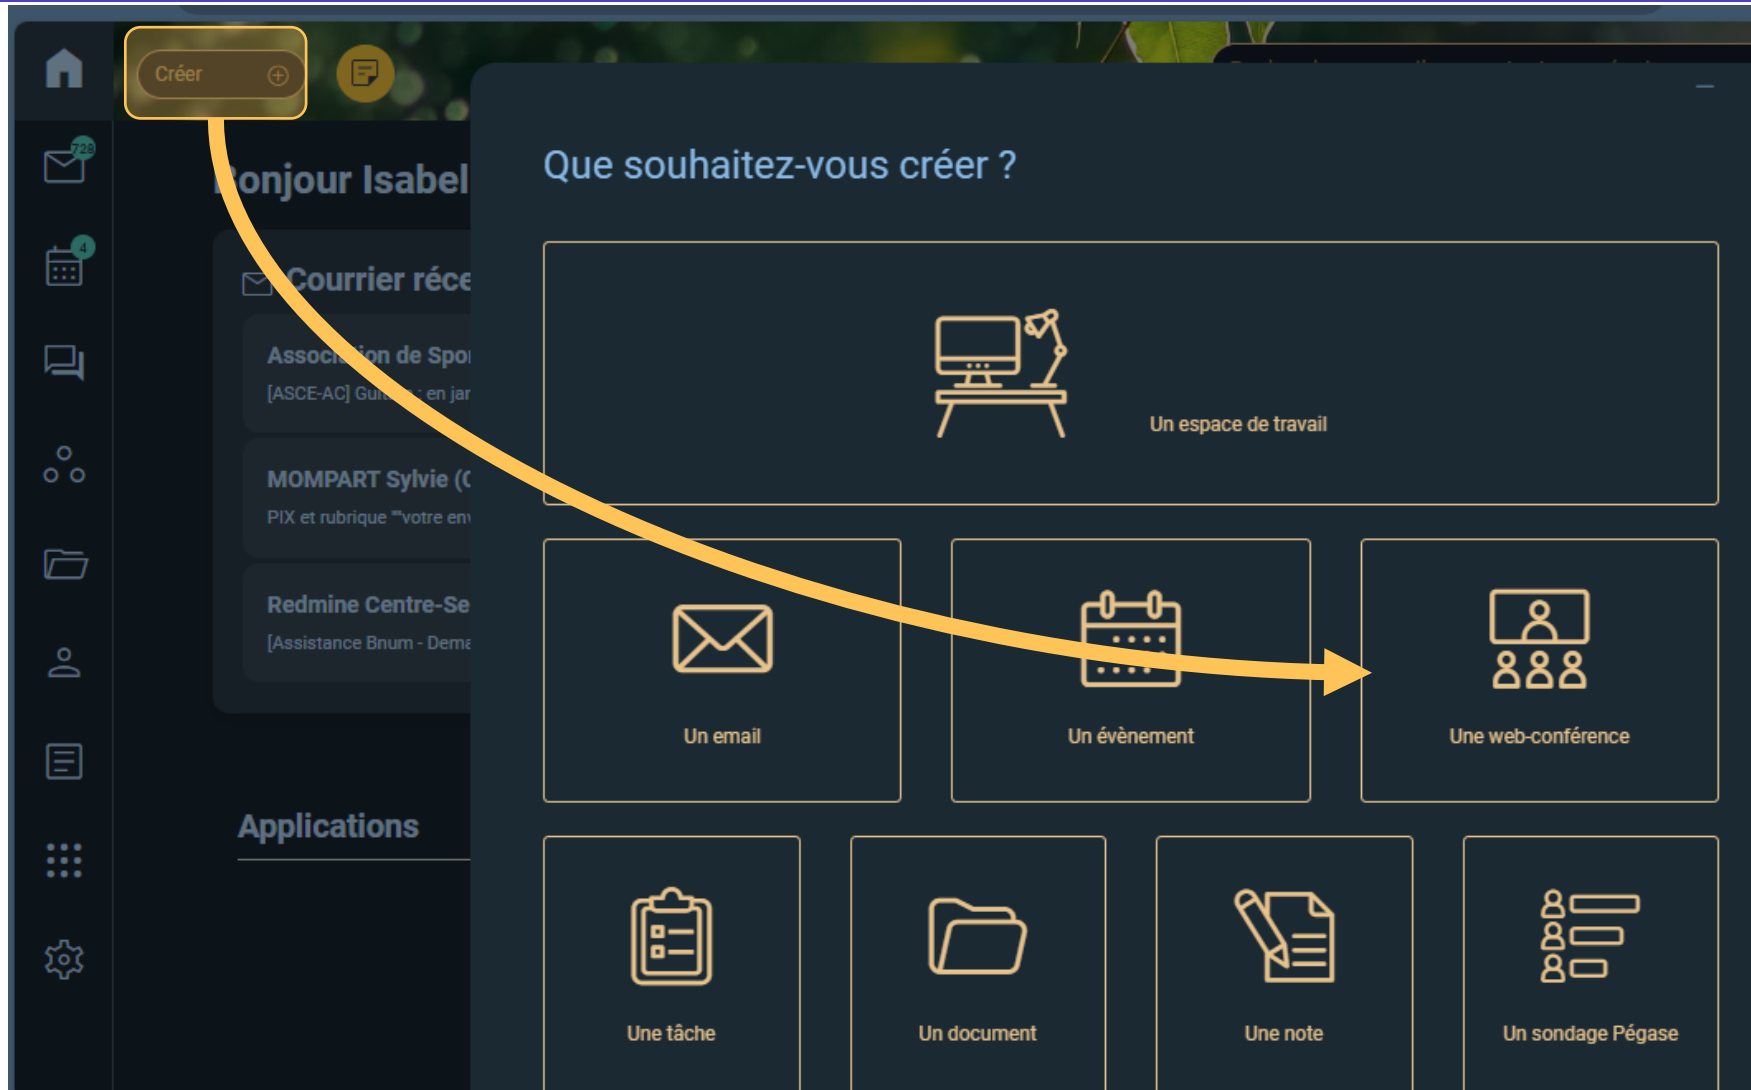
Créer

728

4

onjour Isabel

Courrier réce

Association de Spor
[ASCE-AC] Gu... : en jar

MOMPART Sylvie (
PIX et rubrique "votre env

Redmine Centre-Se
[Assistance Bnum - Dema

Applications

Que souhaitez-vous créer ?

Un espace de travail

Un email

Un évènement

Une web-conférence

Une tâche

Un document

Une note

Un sondage Pégase